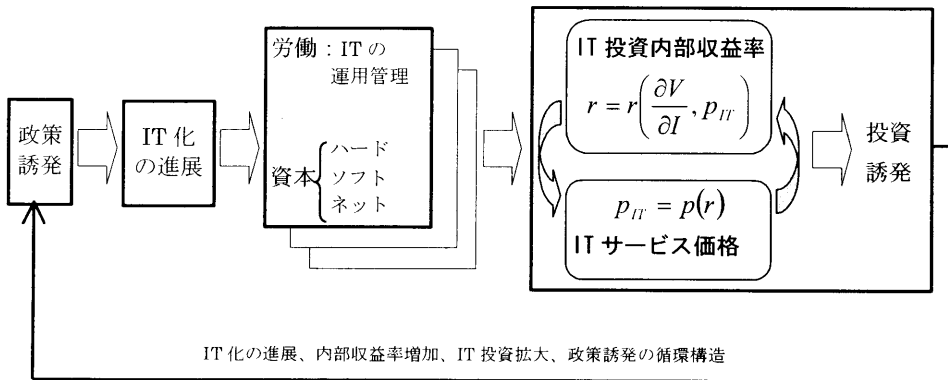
政策誘発

IT 化の進展

労働：IT の運用管理

資本 ハード ソフト ネット

IT 投資内部収益率

$r = r\left(\frac{\partial V}{\partial I}, p_{IT}\right)$

$p_{IT} = p(r)$

IT サービス価格

投資誘発

IT 化の進展、内部収益率増加、IT 投資拡大、政策誘発の循環構造